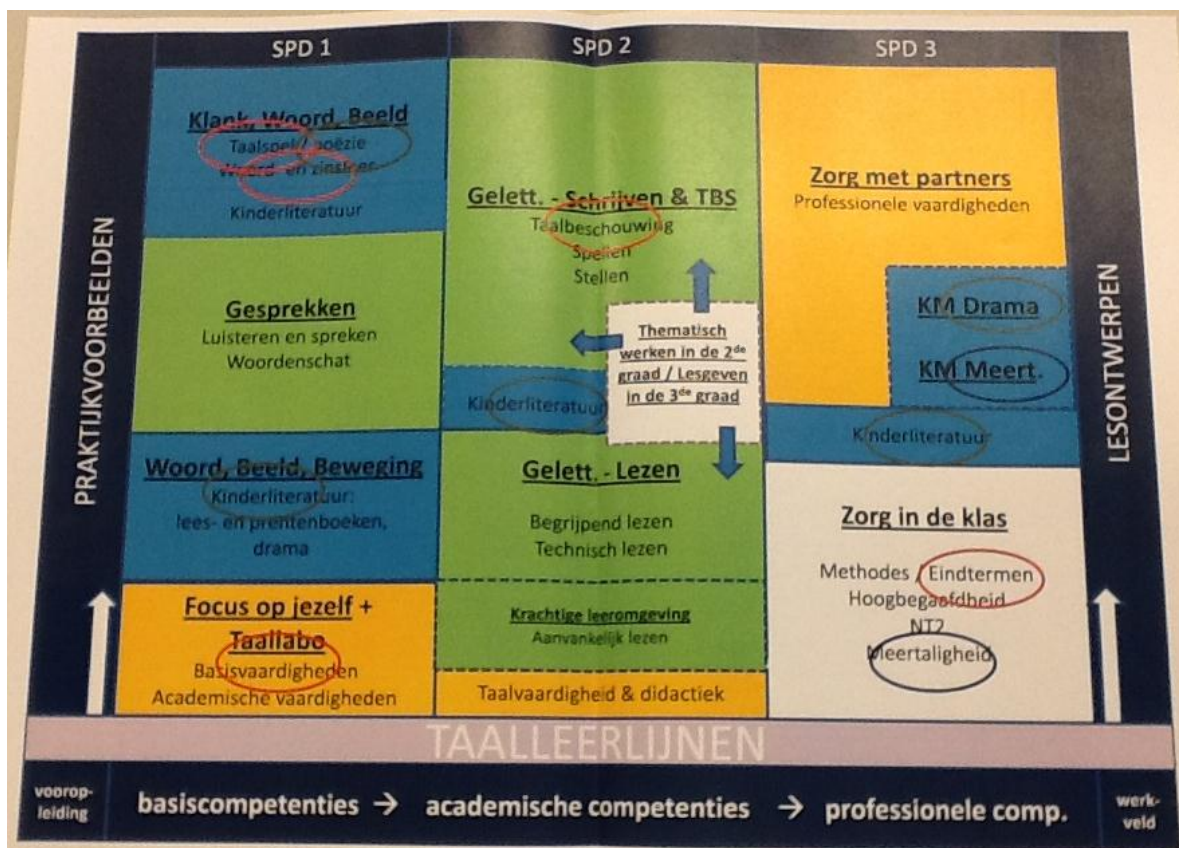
SPD 1

SPD 2

SPD 3

PRAKTIJKVOORBEELDEN

Klank, Woord, Beeld
Taalspel / poëzie
Woord- en zinsleer
Kinderliteratuur

Gesprekken
Luisteren en spreken
Woordenschat

Woord, Beeld, Beweging
Kinderliteratuur:
lees- en prentenboeken,
drama

Focus op jezelf + Taallabo
Basisvaardigheden
Academische vaardigheden

Gelett. - Schrijven & TBS
Taalbeschouwing
Spellen
Stellen

Thematisch werken in de 2$^{de}$ graad / Lesgeven in de 3$^{de}$ graad

Kinderliteratuur

Gelett. - Lezen
Begrijpend lezen
Technisch lezen

Krachtige leeromgeving
Aanvankelijk lezen

Taalvaardigheid & didactiek

Zorg met partners
Professionele vaardigheden

KM Drama

KM Meert.

Kinderliteratuur

Zorg in de klas
Methodes / Eindtermen
Hoogbegaafdheid
NT2
Meertaligheid

LESONTWERPEN

TAALLEERLIJNEN

vooropleiding

basiscompetenties → academische competenties → professionele comp.

werkveld